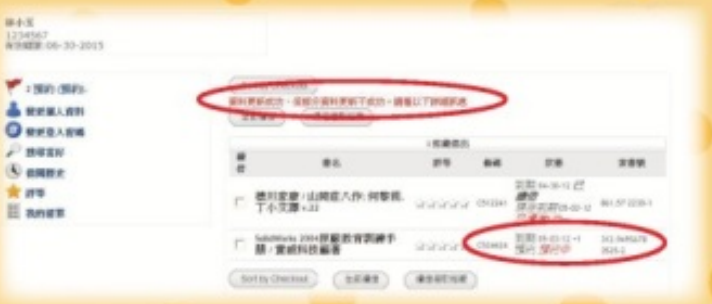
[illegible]
1234567
有效期限:06-30-2015

2 預約 (預約)
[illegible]
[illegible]
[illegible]
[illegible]
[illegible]
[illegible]

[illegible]
資料更新成功，但部分資料更新不成功，請看以下詳細訊息
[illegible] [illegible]

| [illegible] | 書名 | 評等 | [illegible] | 狀態 | 索書號 |
|---|---|---|---|---|---|
| | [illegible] | | C512241 | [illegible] | 861.57 2230-1 |
| | SolidWorks 2004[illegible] | | C504424 | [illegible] | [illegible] |

Sort by Checkbox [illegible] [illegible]